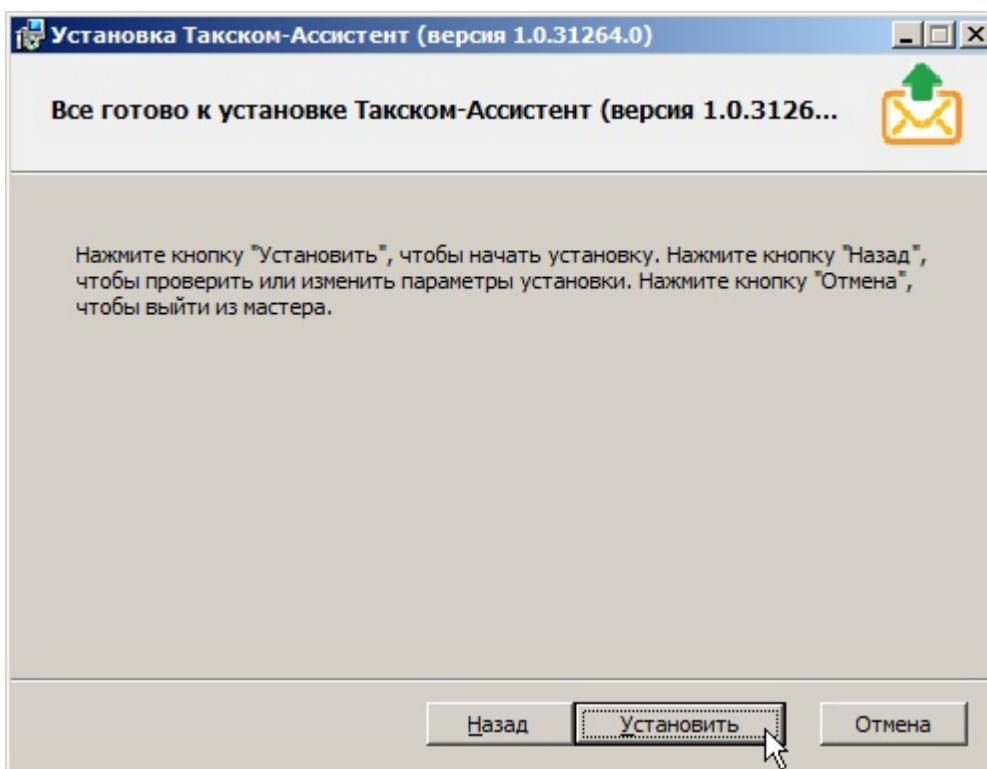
Установка Такском-Ассистент (версия 1.0.31264.0)

Все готово к установке Такском-Ассистент (версия 1.0.3126...

Нажмите кнопку "Установить", чтобы начать установку. Нажмите кнопку "Назад", чтобы проверить или изменить параметры установки. Нажмите кнопку "Отмена", чтобы выйти из мастера.

Назад Установить Отмена